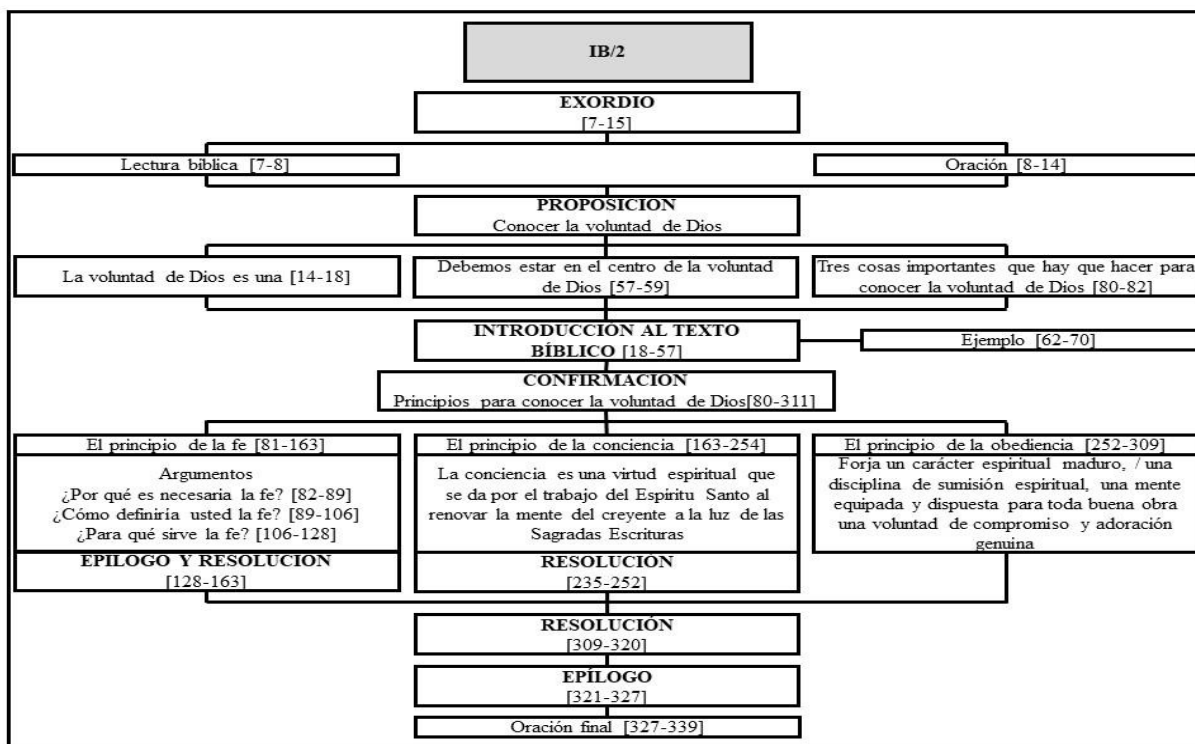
IB/2

EXORDIO
[7-15]

Lectura bíblica [7-8]

Oración [8-14]

PROPOSICION
Conocer la voluntad de Dios

La voluntad de Dios es una [14-18]

Debemos estar en el centro de la voluntad de Dios [57-59]

Tres cosas importantes que hay que hacer para conocer la voluntad de Dios [80-82]

INTRODUCCION AL TEXTO BÍBLICO [18-57]

Ejemplo [62-70]

CONFIRMACION
Principios para conocer la voluntad de Dios[80-311]

El principio de la fe [81-163]

Argumentos
¿Por qué es necesaria la fe? [82-89]
¿Cómo definiría usted la fe? [89-106]
¿Para qué sirve la fe? [106-128]

EPILOGO Y RESOLUCION
[128-163]

El principio de la conciencia [163-254]

La conciencia es una virtud espiritual que se da por el trabajo del Espíritu Santo al renovar la mente del creyente a la luz de las Sagradas Escrituras

RESOLUCION
[235-252]

El principio de la obediencia [252-309]

Forja un carácter espiritual maduro, / una disciplina de sumisión espiritual, una mente equipada y dispuesta para toda buena obra una voluntad de compromiso y adoración genuina

RESOLUCIÓN
[309-320]

EPÍLOGO
[321-327]

Oración final [327-339]